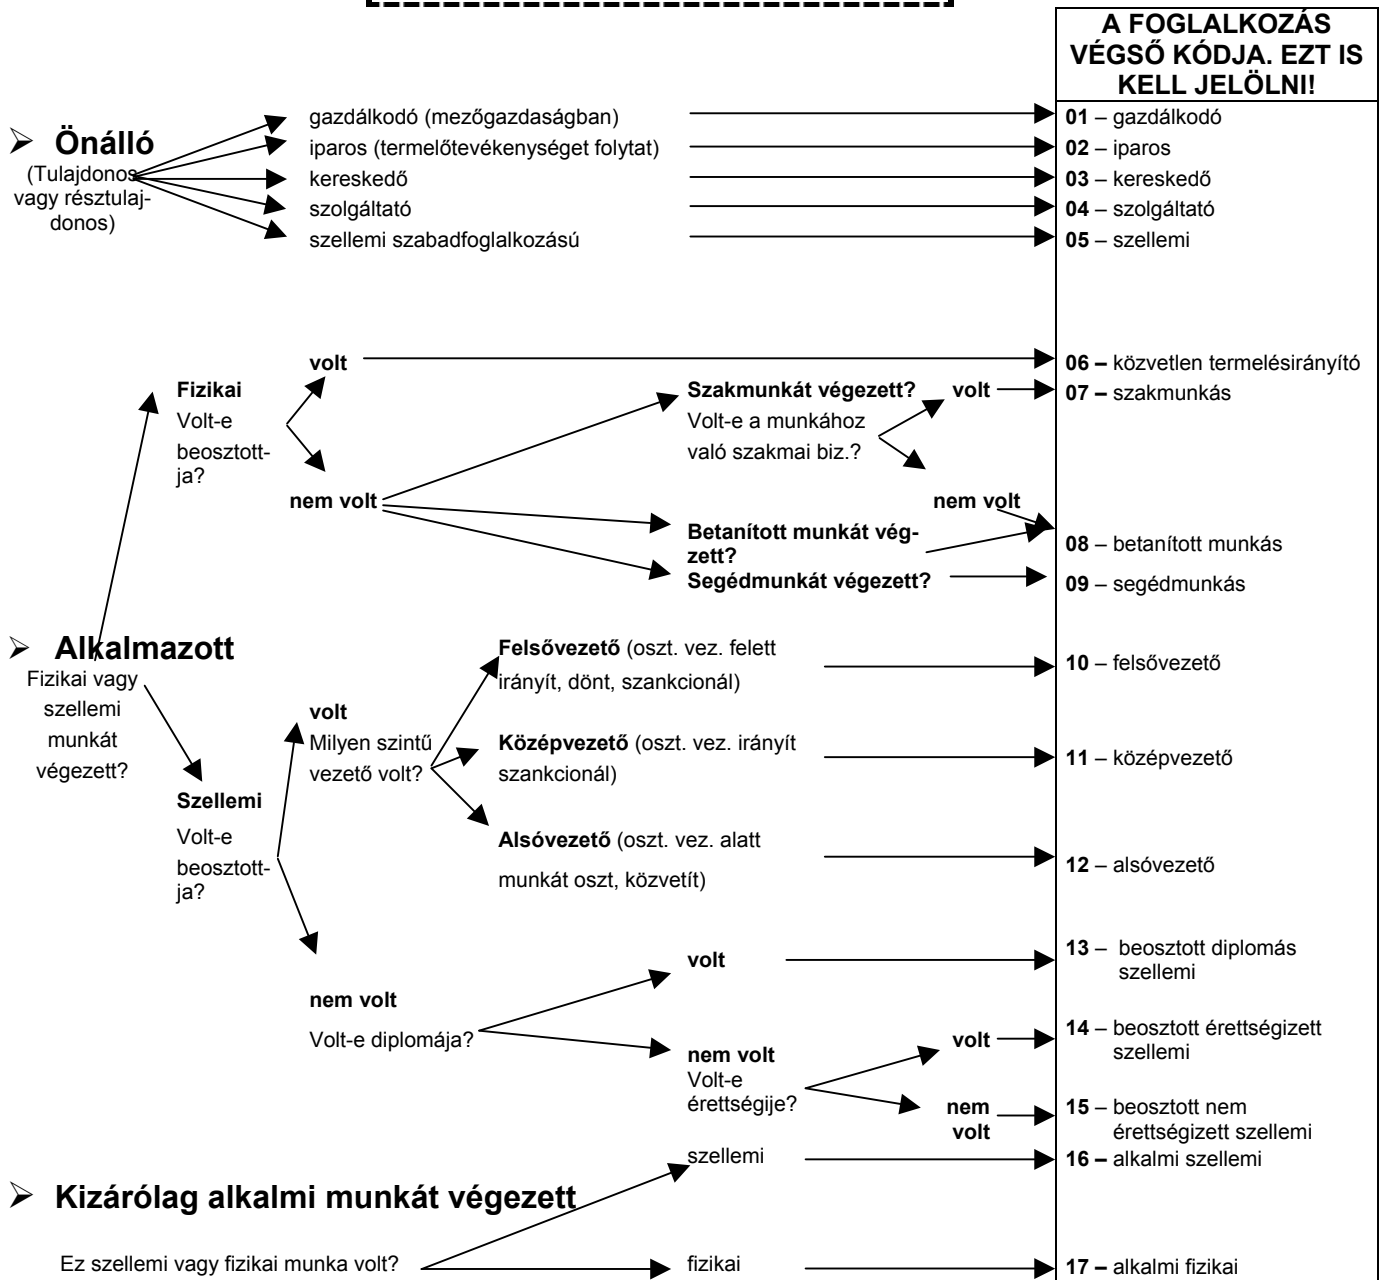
A FOGLALKOZÁS VÉGSŐ KÓDJA. EZT IS KELL JELÖLNI!

Önálló
(Tulajdonos vagy résztulajdonos)

gazdálkodó (mezőgazdaságban)
iparos (termelőtevékenységet folytat)
kereskedő
szolgáltató
szellemi szabadfoglalkozású

01 – gazdálkodó
02 – iparos
03 – kereskedő
04 – szolgáltató
05 – szellemi

Fizikai
Volt-e beosztottja?

volt
06 – közvetlen termelésirányító

nem volt
Szakmunkát végezett?
Volt-e a munkához való szakmai biz.?
volt
07 – szakmunkás
nem volt

Betanított munkát végzett?
08 – betanított munkás
Segédmunkát végezett?
09 – segédmunkás

Alkalmazott
Fizikai vagy szellemi munkát végezett?

Szellemi
Volt-e beosztottja?

volt
Milyen szintű vezető volt?
Felsővezető (oszt. vez. felett irányít, dönt, szankcionál)
10 – felsővezető
Középvezető (oszt. vez. irányít szankcionál)
11 – középvezető
Alsóvezető (oszt. vez. alatt munkát oszt, közvetít)
12 – alsóvezető

nem volt
Volt-e diplomája?
volt
13 – beosztott diplomás szellemi
nem volt
Volt-e érettségije?
volt
14 – beosztott érettségizett szellemi
nem volt
15 – beosztott nem érettségizett szellemi

Kizárólag alkalmi munkát végezett
Ez szellemi vagy fizikai munka volt?
szellemi
16 – alkalmi szellemi
fizikai
17 – alkalmi fizikai